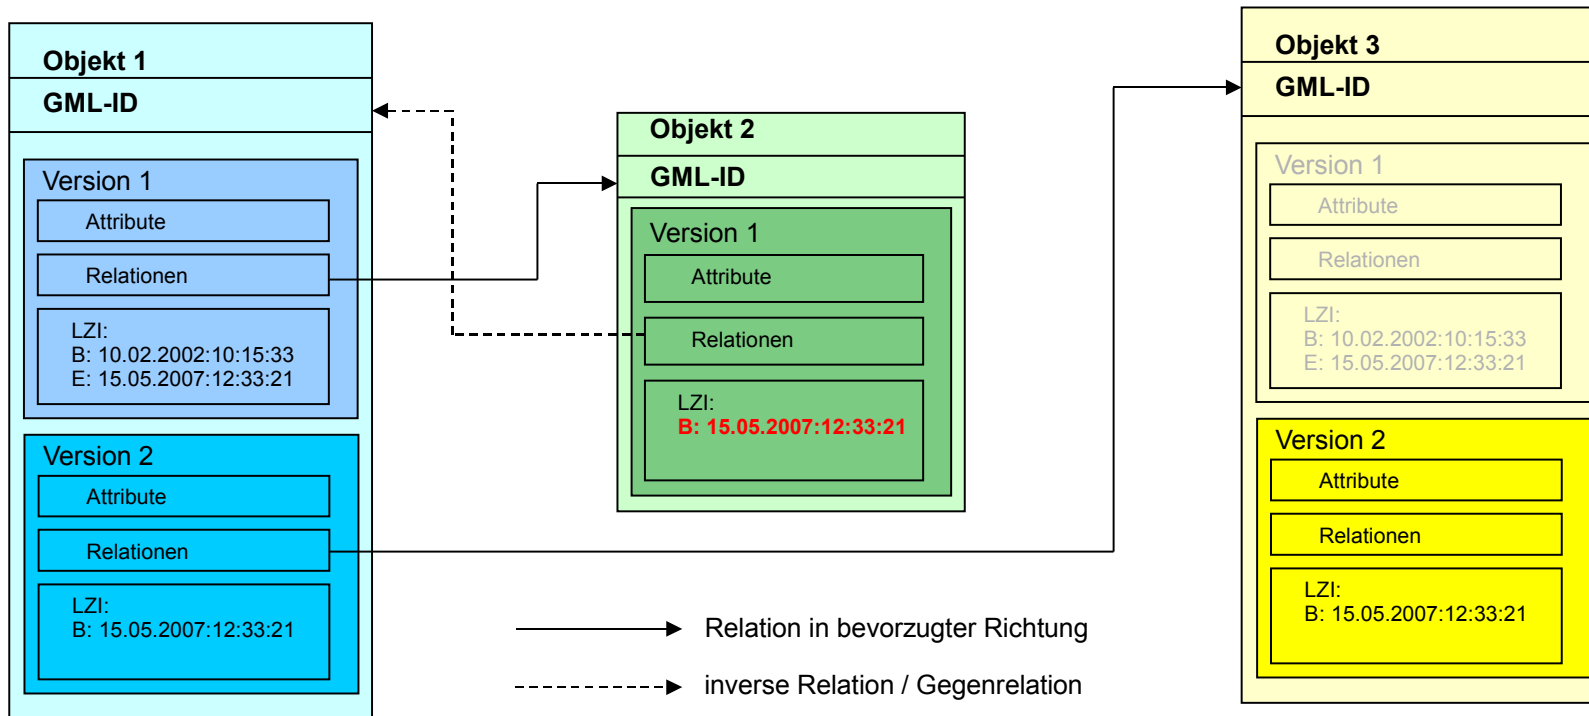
Objekt 1
GML-ID

Version 1
Attribute
Relationen
LZI:
B: 10.02.2002:10:15:33
E: 15.05.2007:12:33:21

Version 2
Attribute
Relationen
LZI:
B: 15.05.2007:12:33:21

Objekt 2
GML-ID

Version 1
Attribute
Relationen
LZI:
B: 15.05.2007:12:33:21

Objekt 3
GML-ID

Version 1
Attribute
Relationen
LZI:
B: 10.02.2002:10:15:33
E: 15.05.2007:12:33:21

Version 2
Attribute
Relationen
LZI:
B: 15.05.2007:12:33:21

Relation in bevorzugter Richtung
inverse Relation / Gegenrelation